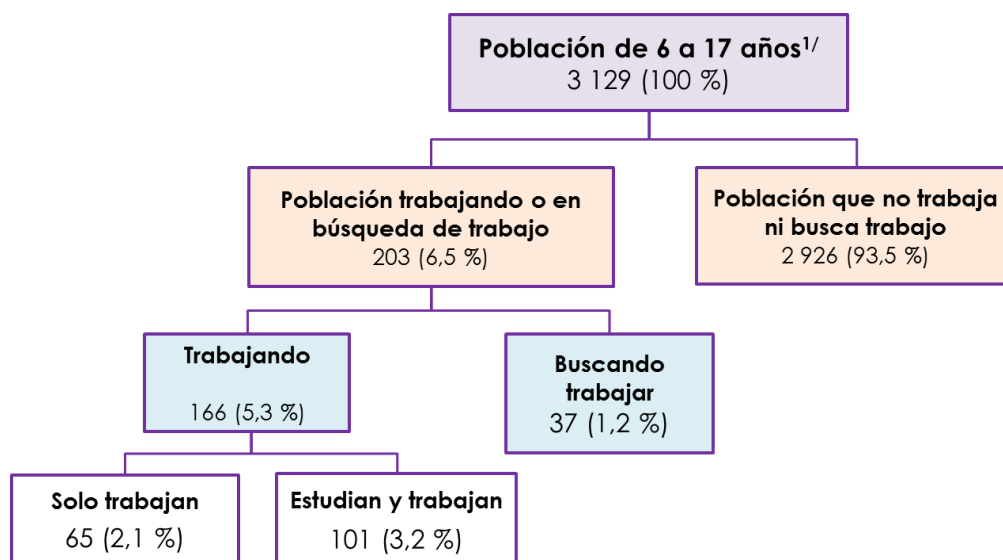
Población de 6 a 17 años$^{1/}$
3 129 (100 %)

Población trabajando o en búsqueda de trabajo
203 (6,5 %)

Población que no trabaja ni busca trabajo
2 926 (93,5 %)

Trabajando
166 (5,3 %)

Buscando trabajar
37 (1,2 %)

Solo trabajan
65 (2,1 %)

Estudian y trabajan
101 (3,2 %)